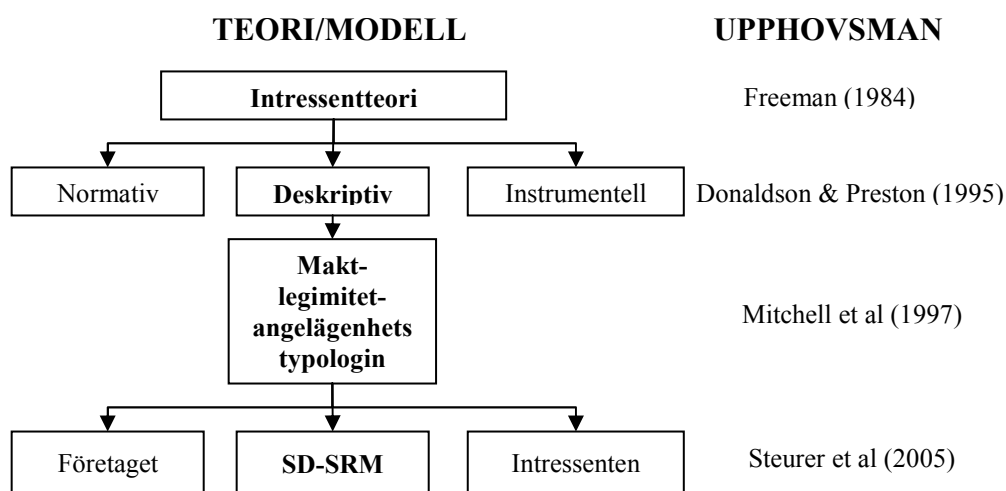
TEORI/MODELL

UPPHOVSMAN

Intressentteori

Freeman (1984)

Normativ

Deskriptiv

Instrumentell

Donaldson & Preston (1995)

Maktlegimitetangelägenhets typologin

Mitchell et al (1997)

Företaget

SD-SRM

Intressenten

Steurer et al (2005)